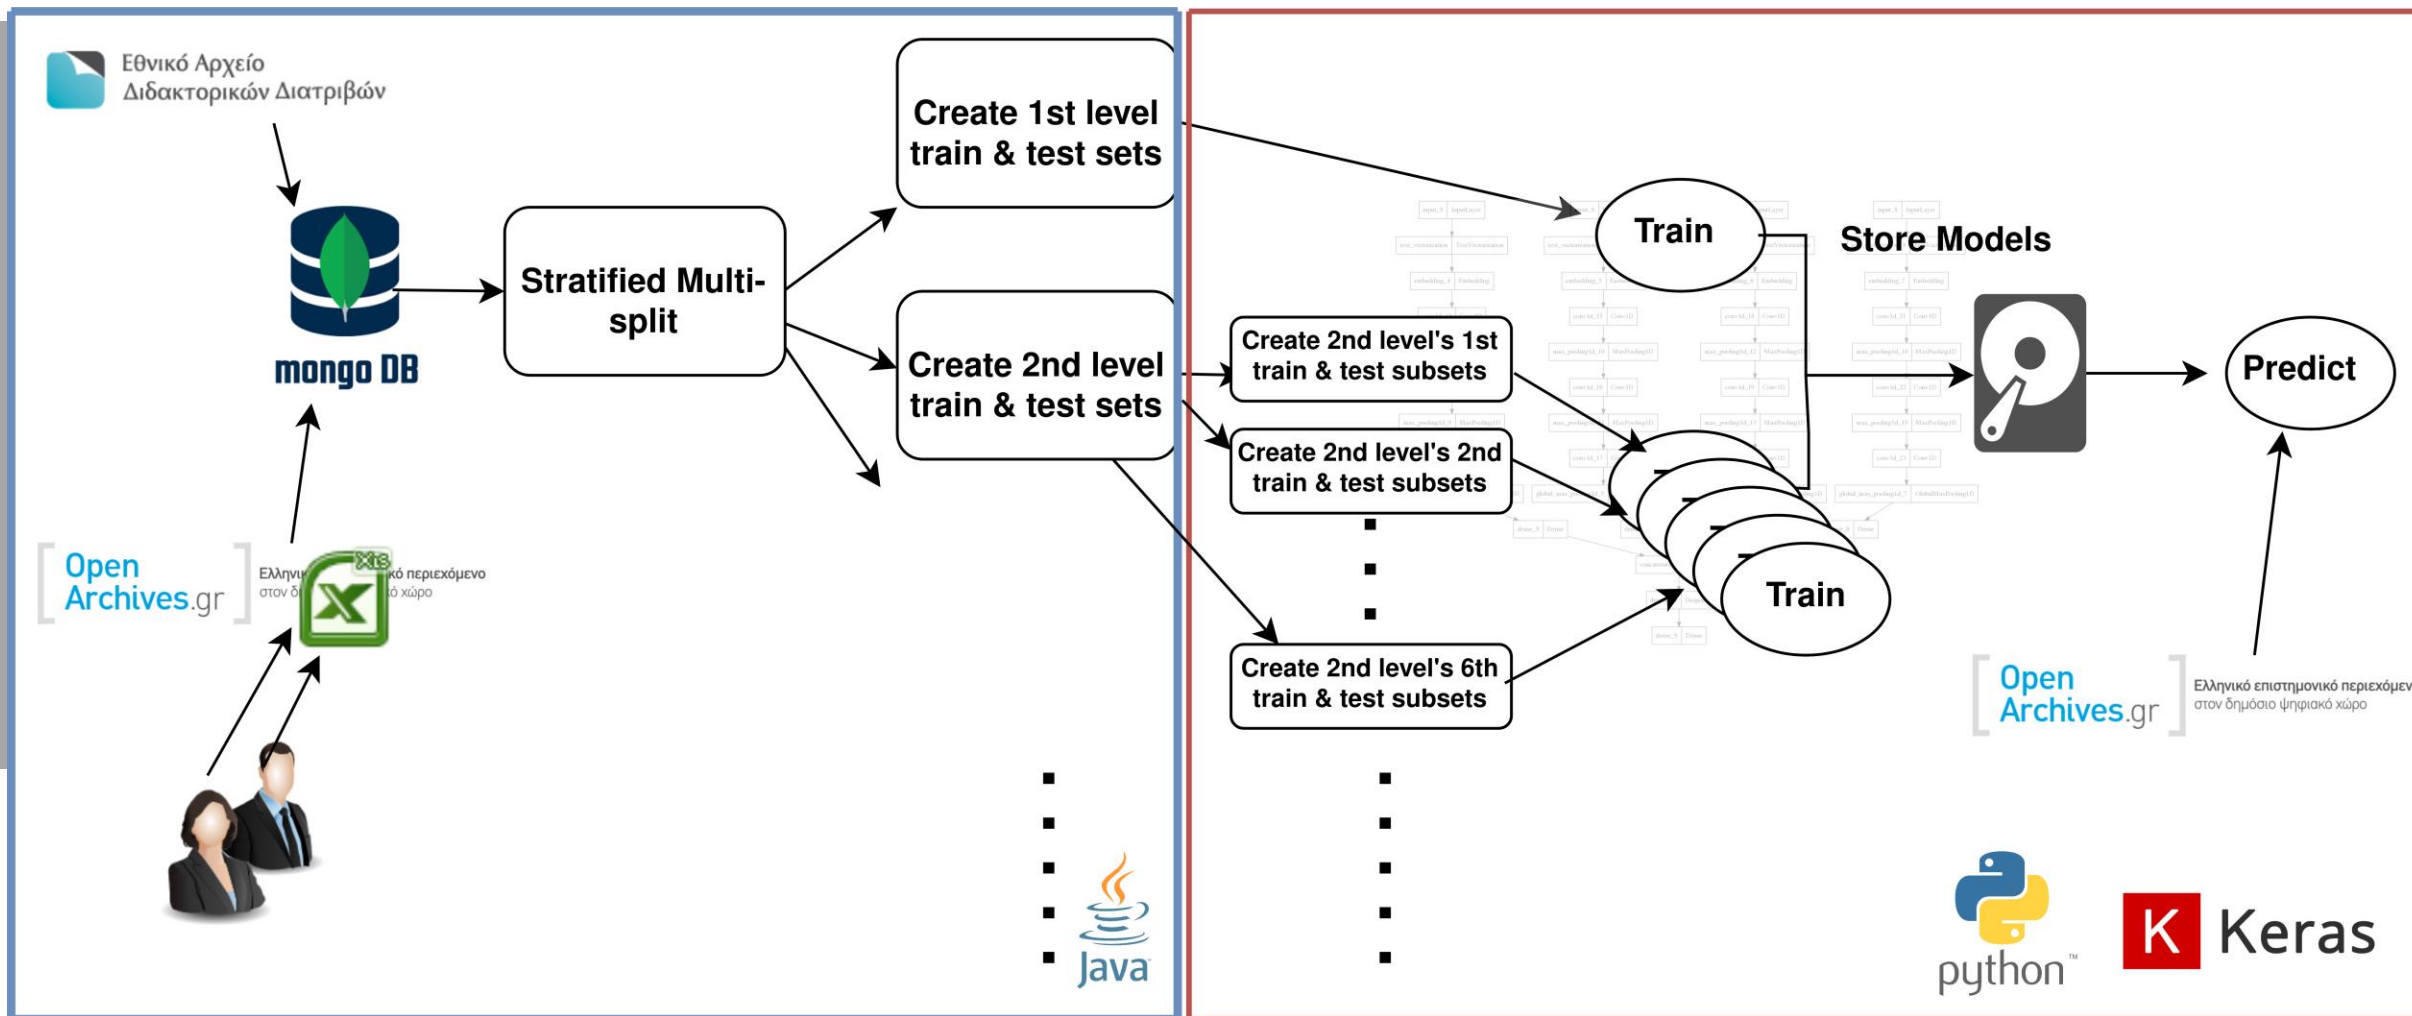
Εθνικό Αρχείο Διδακτορικών Διατριβών

mongo DB

Stratified Multi-split

Create 1st level train & test sets

Create 2nd level train & test sets

Open Archives.gr

Ελληνι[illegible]ό περιεχόμενο στον δ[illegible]ό χώρο

xls

Java

Train

Store Models

Create 2nd level's 1st train & test subsets

Create 2nd level's 2nd train & test subsets

Create 2nd level's 6th train & test subsets

Train

Predict

Open Archives.gr

Ελληνικό επιστημονικό περιεχόμεν στον δημόσιο ψηφιακό χώρο

python™

K Keras